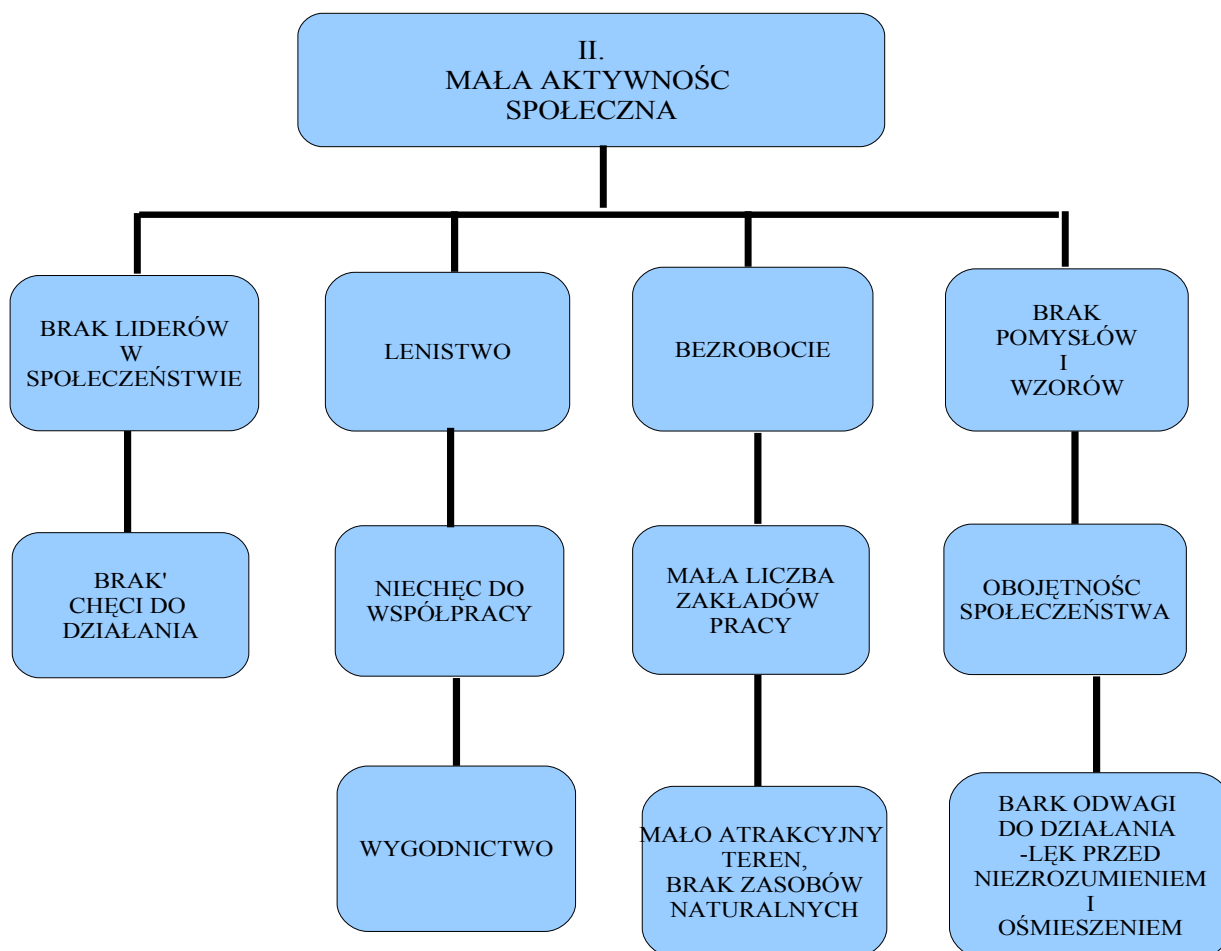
II.
MAŁA AKTYWNOŚC
SPOŁECZNA

BRAK LIDERÓW
W
SPOŁECZEŃSTWIE

BRAK'
CHĘCI DO
DZIAŁANIA

LENISTWO

NIECHĘC DO
WSPÓŁPRACY

WYGODNICTWO

BEZROBOCIE

MAŁA LICZBA
ZAKŁADÓW
PRACY

MAŁO ATRAKCYJNY
TEREN,
BRAK ZASOBÓW
NATURALNYCH

BRAK
POMYSŁÓW
I
WZORÓW

OBOJĘTNOŚC
SPOŁECZEŃSTWA

BARK ODWAGI
DO DZIAŁANIA
-LĘK PRZED
NIEZROZUMIENIEM
I
OŚMIESZENIEM